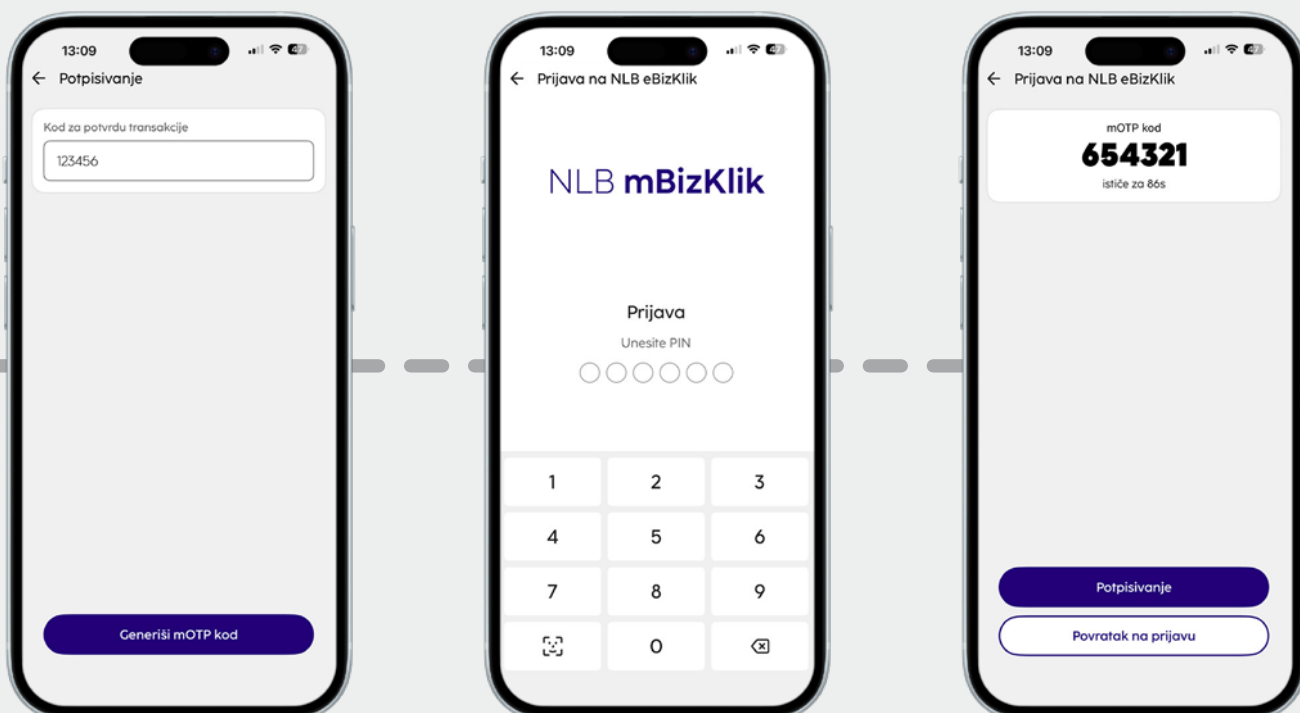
13:09

47

Potpisivanje

Kod za potvrdu transakcije

123456

Generiši mOTP kod

13:09

47

Prijava na NLB eBizKlik

NLB mBizKlik

Prijava

Unesite PIN

1
2
3
4
5
6
7
8
9
0

13:09

47

Prijava na NLB eBizKlik

mOTP kod

654321

ističe za 86s

Potpisivanje

Povratak na prijavu